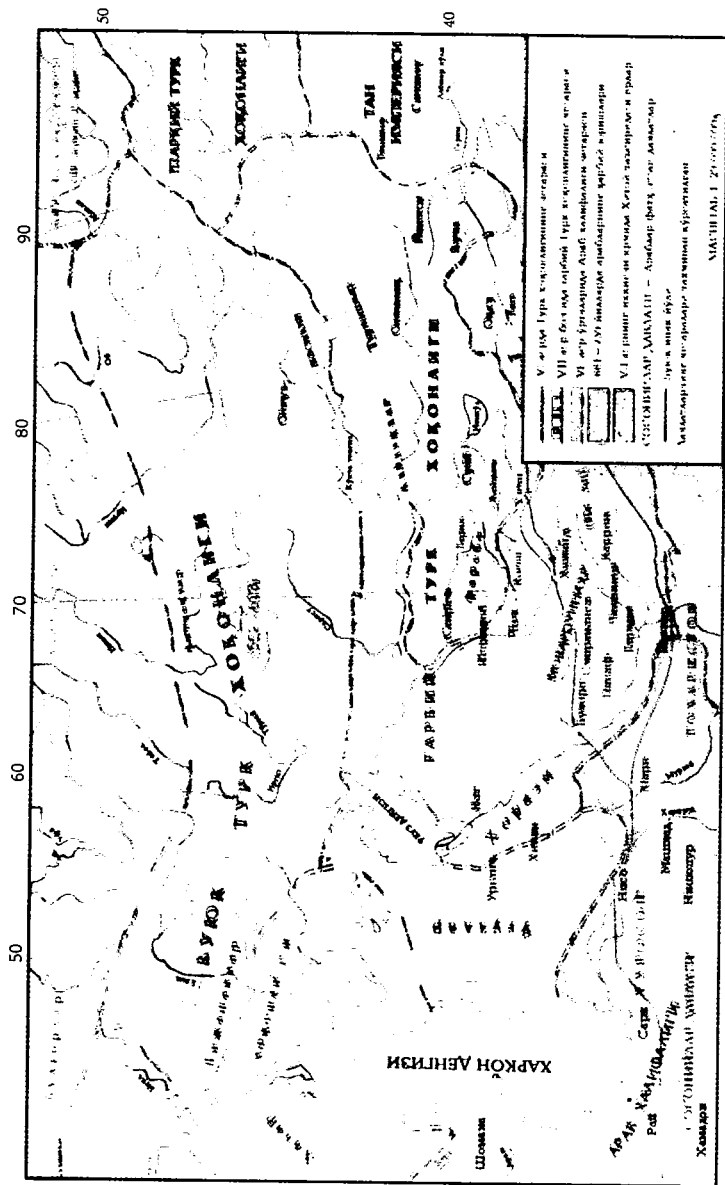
50
40
90
80
70
60
50

ШАРҚИЙ ТУРК ХОҚОНЛИГИ
ТАН ИМПЕРИЯСИ
ТУРК ХОҚОНЛИГИ
ҒАРБИЙ ТУРК ХОҚОНЛИГИ
БУЮК ХОҚОНЛИГИ
ХАЗАР
Хоразм
Фарғона
Суғд
Тохаристон
ХАРКОН ДЕНГИЗИ
Самарқанд
Бухоро
Марв
Нишопур
Машҳад
Сари
Рай
Хамадон
Шомуғ
Ўтрор
Кеш
Термиз
Балх
Хирот
Кобул
Кашмир
Ўш
Ҳамадон
АРАБ ХАЛИФАЛИГИ
СОСОНИЙЛАР ИМПЕРИЯСИ

V асрда Турк хоқонлигининг чегаралари
VII аср бошларида Ғарбий Турк хоқонлигининг чегаралари
VI аср ўрталарида Араб халифалиги чегаралари
VI – VII асрларда арабларнинг ҳарбий юришлари
VII асрнинг иккинчи ярмида Хитой давлатининг чегаралари
СОСОНИЙЛАР ДАВЛАТИ – Арабларга қарши курашган давлатлар
Буюк ипак йўли
Давлатларнинг чегаралари тахминий кўрсатилган
МАСШТАБ 1 : 25 000 000